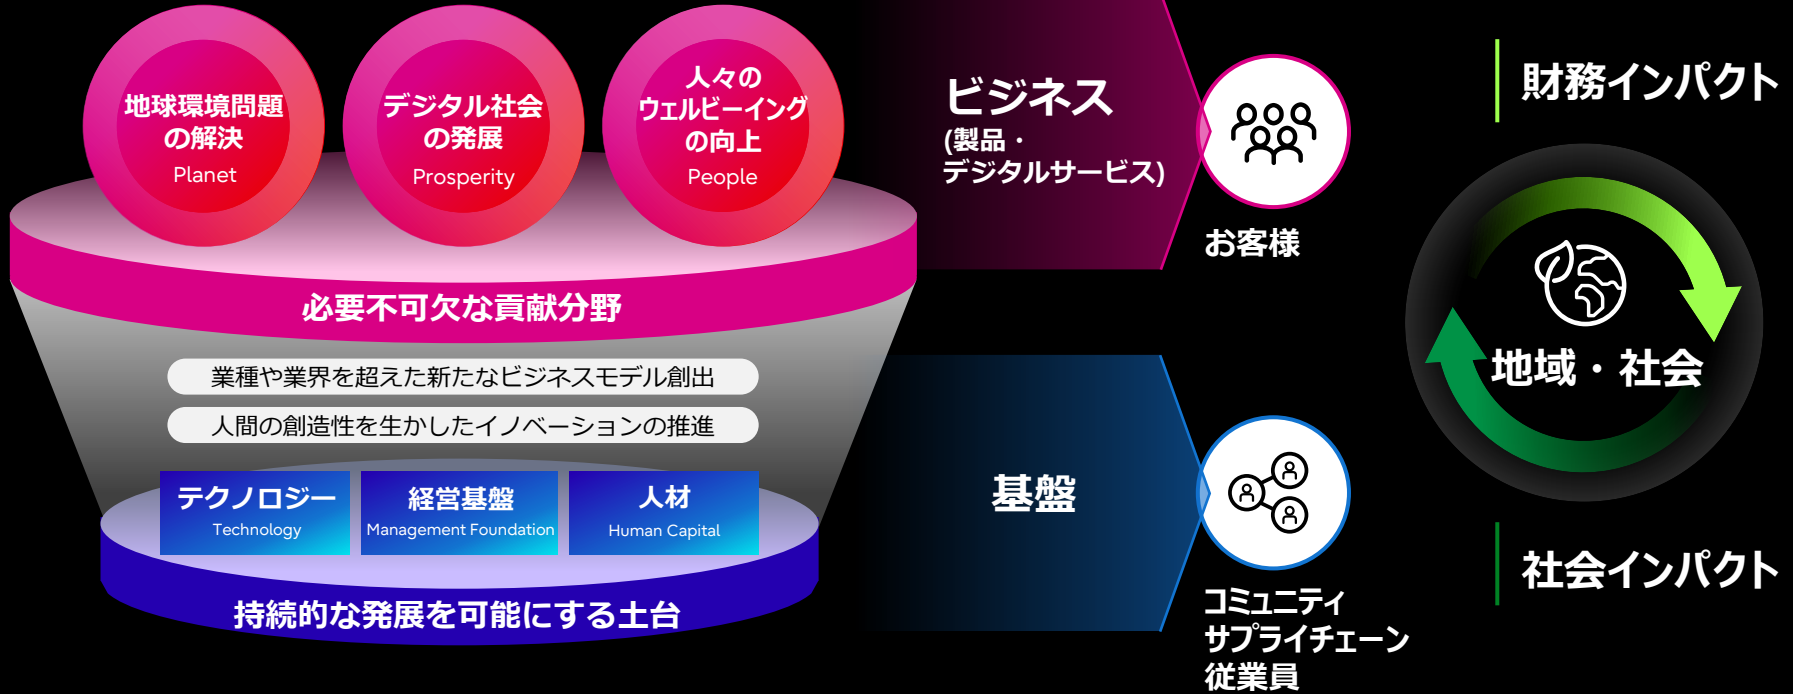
地球環境問題の解決
Planet

デジタル社会の発展
Prosperity

人々のウェルビーイングの向上
People

必要不可欠な貢献分野

業種や業界を超えた新たなビジネスモデル創出

人間の創造性を生かしたイノベーションの推進

テクノロジー
Technology

経営基盤
Management Foundation

人材
Human Capital

持続的な発展を可能にする土台

ビジネス
(製品・
デジタルサービス)

お客様

基盤

コミュニティ
サプライチェーン
従業員

財務インパクト

地域・社会

社会インパクト